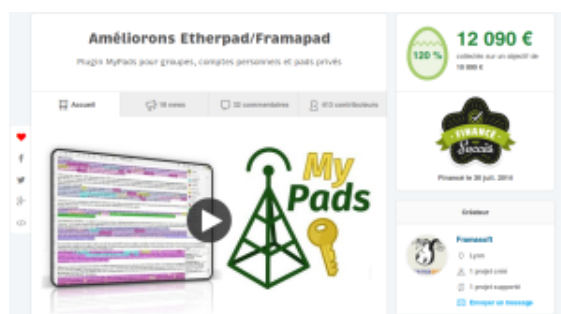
Améliorons Etherpad/Framapad

Plugin MyPads pour groupes, comptes personnels et pads privés

Accueil

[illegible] news

32 commentaires

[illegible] contributeurs

MyPads

120 %

12 090 €

collecté sur un objectif de 10 000 €

FINANCÉ Succès

Financé le 30 juil. 2014

Créateur

Framasoft

Lyon

1 projet créé

1 projet supporté

Envoyer un message